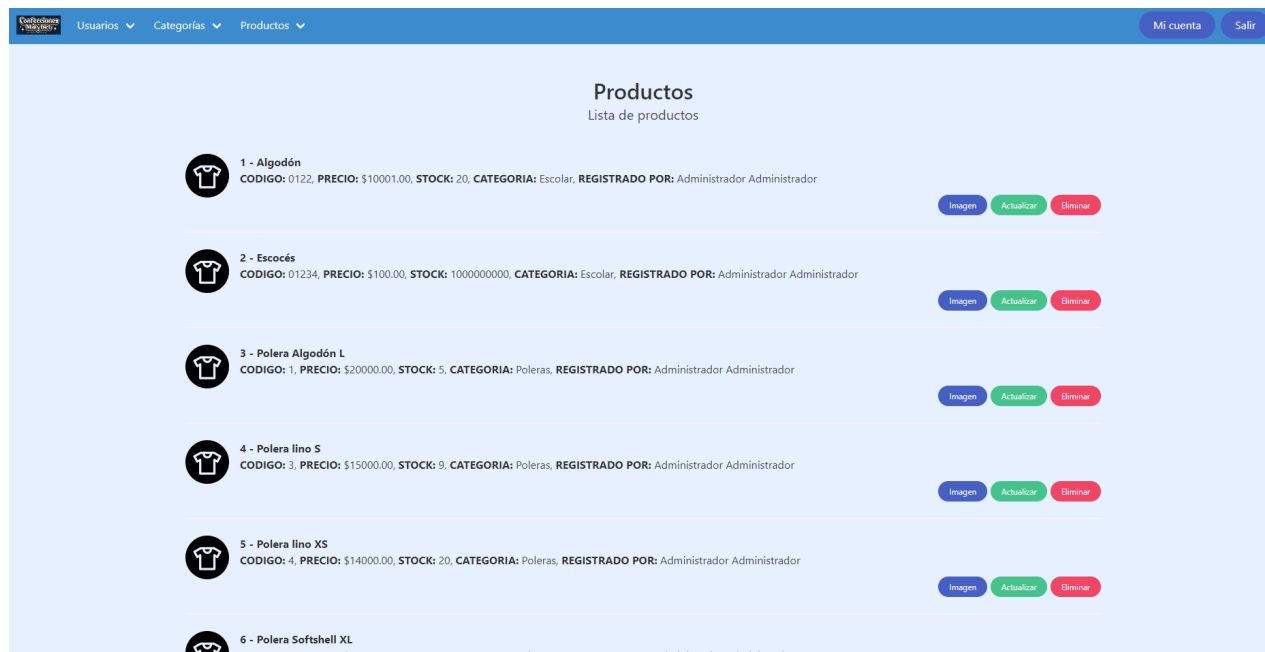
Confecciones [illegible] Usuarios Categorías Productos Mi cuenta Salir

Productos
Lista de productos

1 - Algodón
**CODIGO:** 0122, **PRECIO:** $10001.00, **STOCK:** 20, **CATEGORIA:** Escolar, **REGISTRADO POR:** Administrador Administrador
Imagen Actualizar Eliminar

2 - Escocés
**CODIGO:** 01234, **PRECIO:** $100.00, **STOCK:** 1000000000, **CATEGORIA:** Escolar, **REGISTRADO POR:** Administrador Administrador
Imagen Actualizar Eliminar

3 - Polera Algodón L
**CODIGO:** 1, **PRECIO:** $20000.00, **STOCK:** 5, **CATEGORIA:** Poleras, **REGISTRADO POR:** Administrador Administrador
Imagen Actualizar Eliminar

4 - Polera lino S
**CODIGO:** 3, **PRECIO:** $15000.00, **STOCK:** 9, **CATEGORIA:** Poleras, **REGISTRADO POR:** Administrador Administrador
Imagen Actualizar Eliminar

5 - Polera lino XS
**CODIGO:** 4, **PRECIO:** $14000.00, **STOCK:** 20, **CATEGORIA:** Poleras, **REGISTRADO POR:** Administrador Administrador
Imagen Actualizar Eliminar

6 - Polera Softshell XL
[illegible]